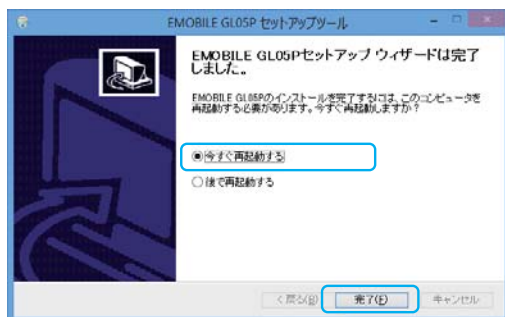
EMOBILE GL05P セットアップツール

EMOBILE GL05Pセットアップ ウィザードは完了しました。

EMOBILE GL05Pのインストールを完了するには、このコンピュータを再起動する必要があります。今すぐ再起動しますか?

◉今すぐ再起動する

○後で再起動する

< 戻る(B)　完了(F)　キャンセル